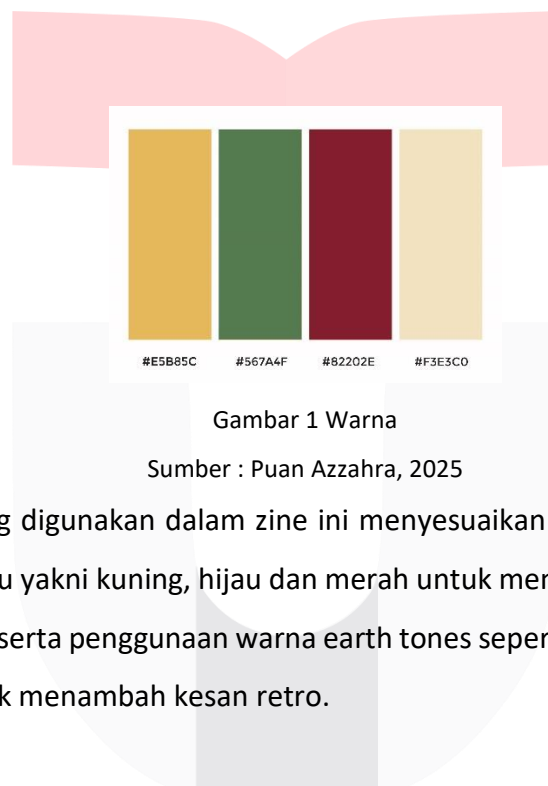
#E5B85C #567A4F #82202E #F3E3C0

Gambar 1 Warna

Sumber : Puan Azzahra, 2025

g digunakan dalam zine ini menyesuaikan
u yakni kuning, hijau dan merah untuk mer
serta penggunaan warna earth tones seper
k menambah kesan retro.